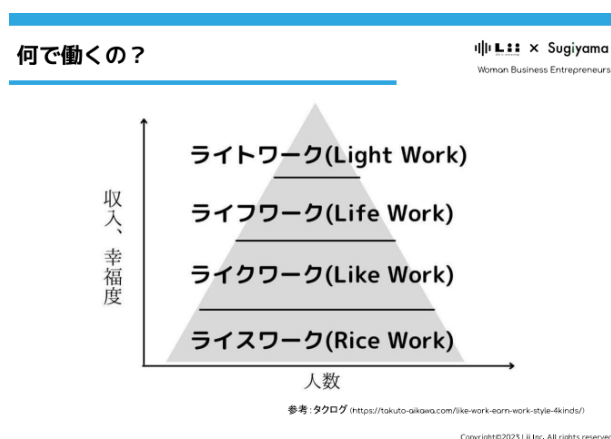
何で働くの？

Lii × Sugiyama
Woman Business Entrepreneurs

収入、幸福度

ライトワーク(Light Work)
ライフワーク(Life Work)
ライクワーク(Like Work)
ライスワーク(Rice Work)

人数

参考：タクログ (https://takuto-aikawa.com/like-work-earn-work-style-4kinds/)

Copyright©2023 Lii Inc. All rights reserved